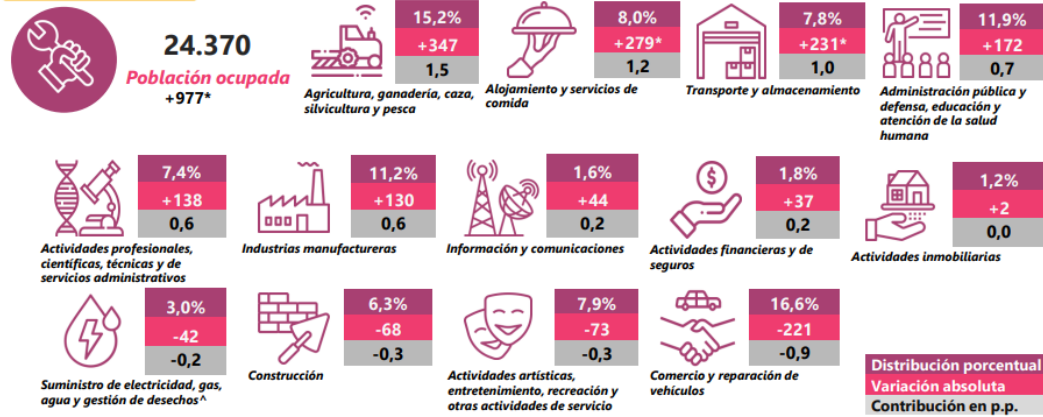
24.370
Población ocupada
+977*

15,2%
+347
1,5
Agricultura, ganadería, caza, silvicultura y pesca

8,0%
+279*
1,2
Alojamiento y servicios de comida

7,8%
+231*
1,0
Transporte y almacenamiento

11,9%
+172
0,7
Administración pública y defensa, educación y atención de la salud humana

7,4%
+138
0,6
Actividades profesionales, científicas, técnicas y de servicios administrativos

11,2%
+130
0,6
Industrias manufactureras

1,6%
+44
0,2
Información y comunicaciones

1,8%
+37
0,2
Actividades financieras y de seguros

1,2%
+2
0,0
Actividades inmobiliarias

3,0%
-42
-0,2
Suministro de electricidad, gas, agua y gestión de desechos^

6,3%
-68
-0,3
Construcción

7,9%
-73
-0,3
Actividades artísticas, entretenimiento, recreación y otras actividades de servicio

16,6%
-221
-0,9
Comercio y reparación de vehículos

Distribución porcentual
Variación absoluta
Contribución en p.p.